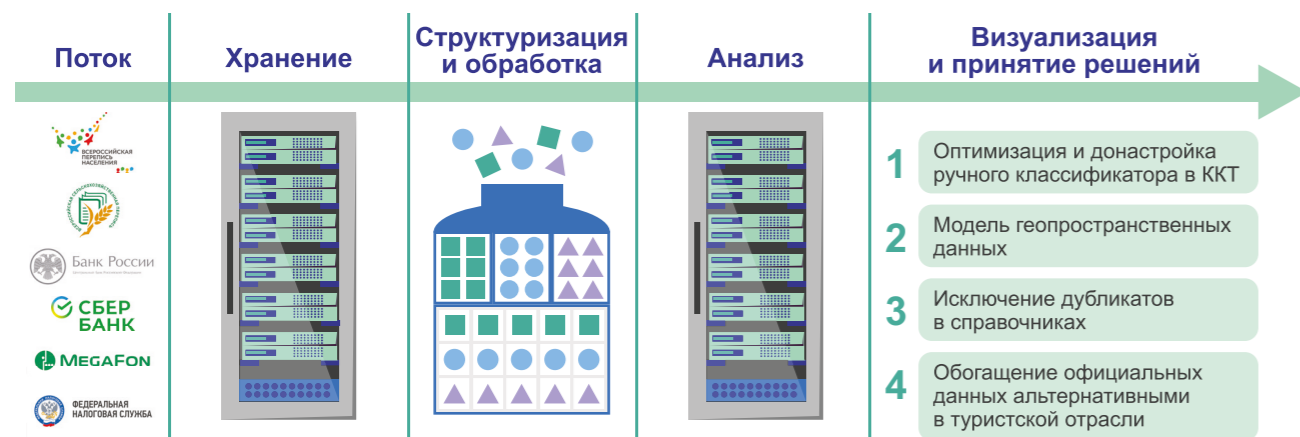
Поток

Хранение

Структуризация и обработка

Анализ

Визуализация и принятие решений

ВСЕРОССИЙСКАЯ ПЕРЕПИСЬ НАСЕЛЕНИЯ

Банк России

СБЕР БАНК

MEGAFON

ФЕДЕРАЛЬНАЯ НАЛОГОВАЯ СЛУЖБА

1 Оптимизация и донастройка ручного классификатора в ККТ

2 Модель геопространственных данных

3 Исключение дубликатов в справочниках

4 Обогащение официальных данных альтернативными в туристской отрасли